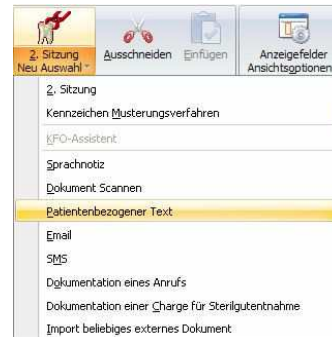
2. Sitzung
Neu Auswahl

Ausschneiden

Einfügen

Anzeigefelder
Ansichtsoptionen

2. Sitzung

Kennzeichen Musterungsverfahren

KFO-Assistent

Sprachnotiz

Dokument Scannen

Patientenbezogener Text

Email

SMS

Dokumentation eines Anrufs

Dokumentation einer Charge für Sterilgutentnahme

Import beliebiges externes Dokument